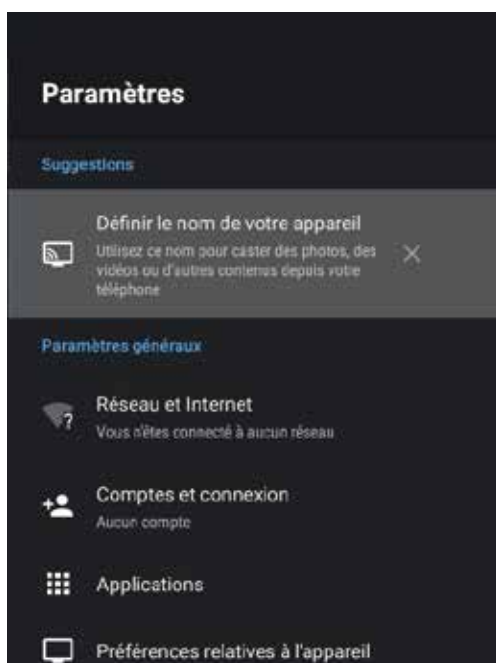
Paramètres

Suggestions

Définir le nom de votre appareil
Utilisez ce nom pour caster des photos, des vidéos ou d'autres contenus depuis votre téléphone

Paramètres généraux

Réseau et Internet
Vous n'êtes connecté à aucun réseau

Comptes et connexion
Aucun compte

Applications

Préférences relatives à l'appareil